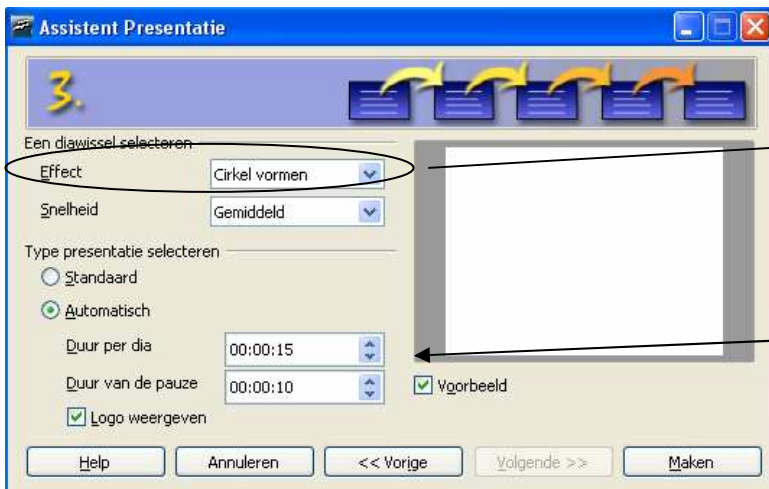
Assistent Presentatie

3.

Een diawissel selecteren

Effect
Cirkel vormen

Snelheid
Gemiddeld

Type presentatie selecteren

Standaard

Automatisch

Duur per dia
00:00:15

Duur van de pauze
00:00:10

Logo weergeven

Voorbeeld

Help | Annuleren | << Vorige | Volgende >> | Maken